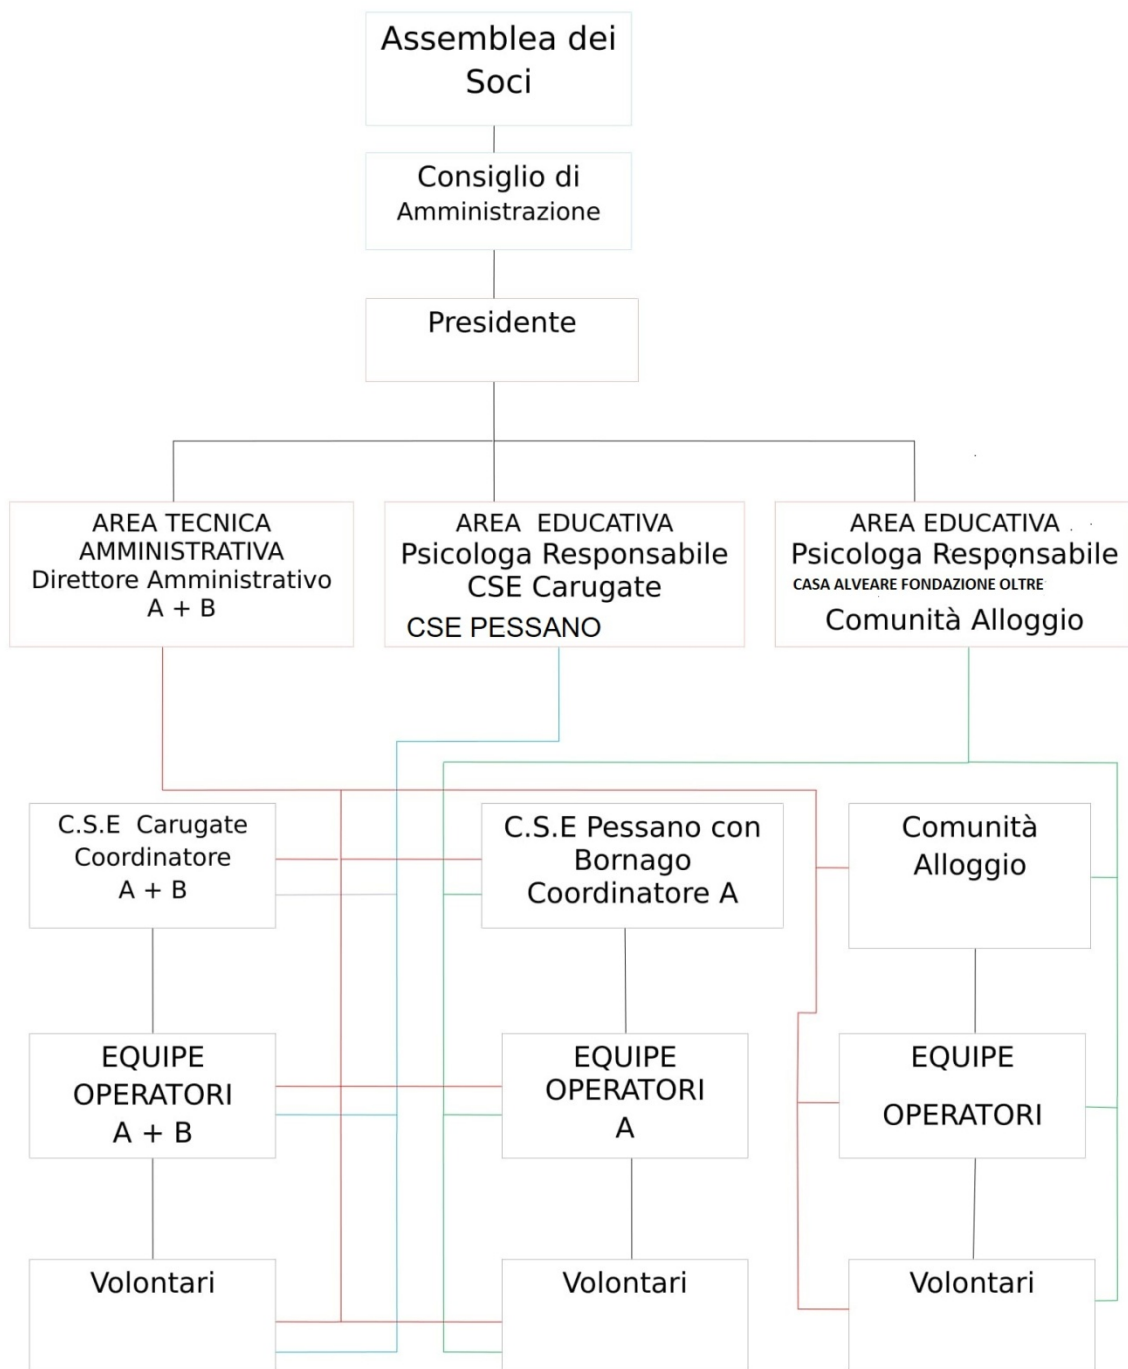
Assemblea dei Soci

Consiglio di Amministrazione

Presidente

AREA TECNICA AMMINISTRATIVA Direttore Amministrativo A + B

AREA EDUCATIVA Psicologa Responsabile CSE Carugate CSE PESSANO

AREA EDUCATIVA Psicologa Responsabile CASA ALVEARE FONDAZIONE OLTRE Comunità Alloggio

C.S.E Carugate Coordinatore A + B

C.S.E Pessano con Bornago Coordinatore A

Comunità Alloggio

EQUIPE OPERATORI A + B

EQUIPE OPERATORI A

EQUIPE OPERATORI

Volontari

Volontari

Volontari